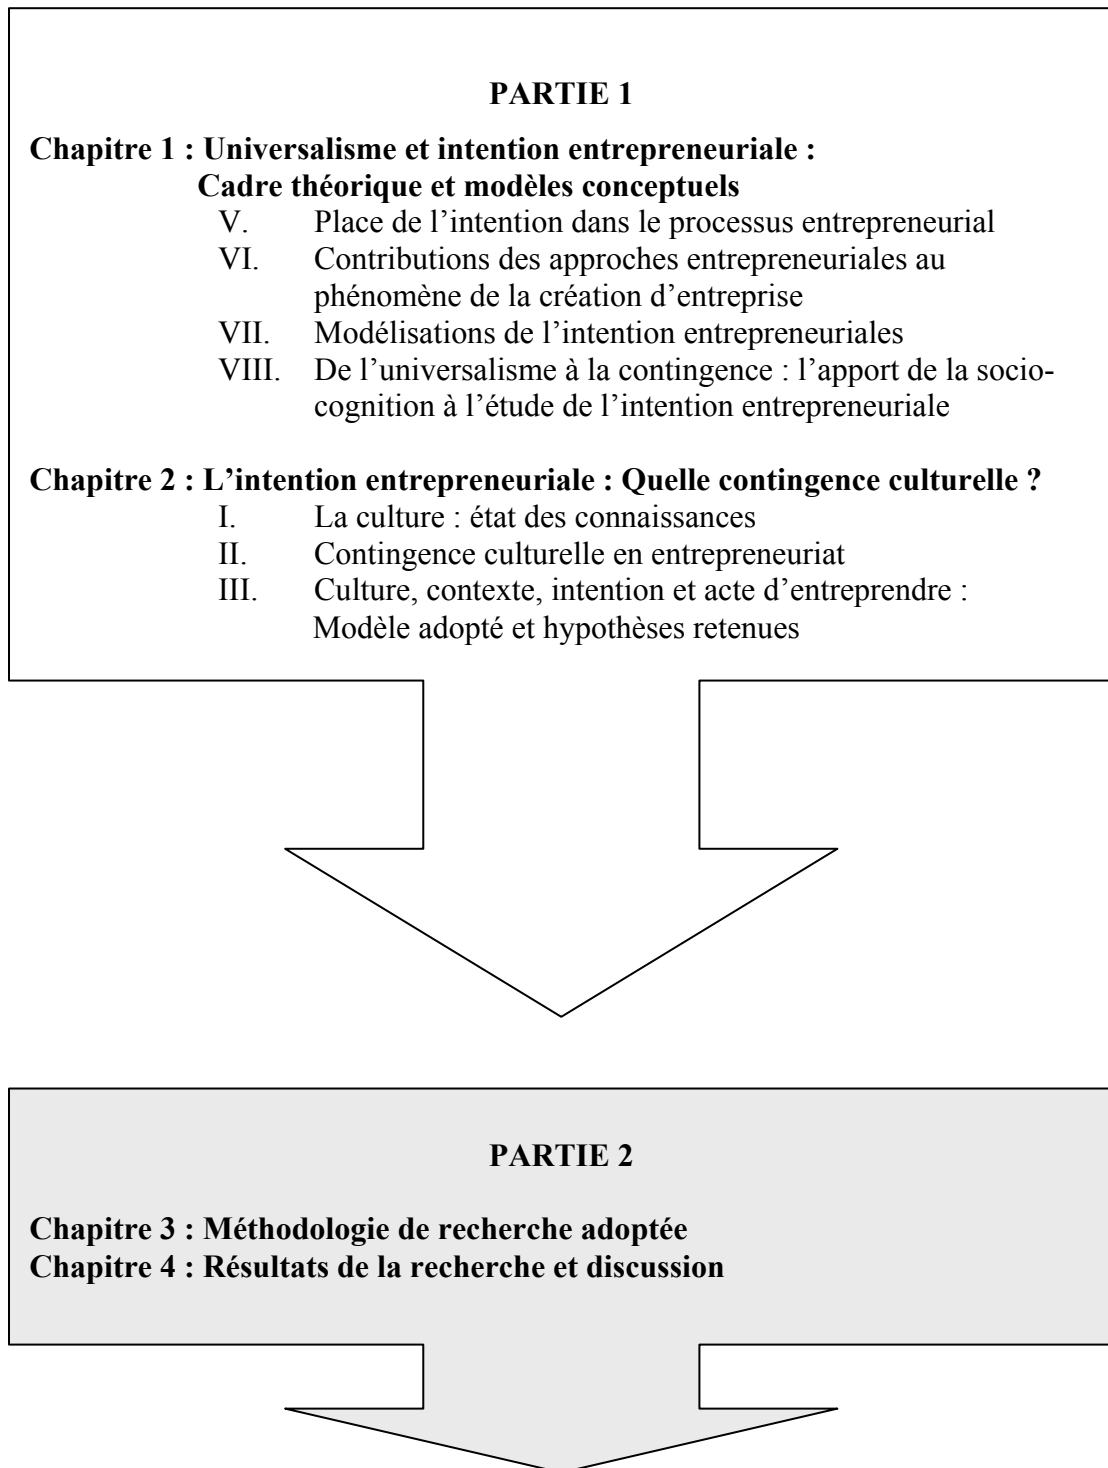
PARTIE 1

Chapitre 1 : Universalisme et intention entrepreneuriale :
Cadre théorique et modèles conceptuels

V. Place de l'intention dans le processus entrepreneurial
VI. Contributions des approches entrepreneuriales au phénomène de la création d'entreprise
VII. Modélisations de l'intention entrepreneuriales
VIII. De l'universalisme à la contingence : l'apport de la socio-cognition à l'étude de l'intention entrepreneuriale

Chapitre 2 : L'intention entrepreneuriale : Quelle contingence culturelle ?

I. La culture : état des connaissances
II. Contingence culturelle en entrepreneuriat
III. Culture, contexte, intention et acte d'entreprendre : Modèle adopté et hypothèses retenues

PARTIE 2

Chapitre 3 : Méthodologie de recherche adoptée
Chapitre 4 : Résultats de la recherche et discussion